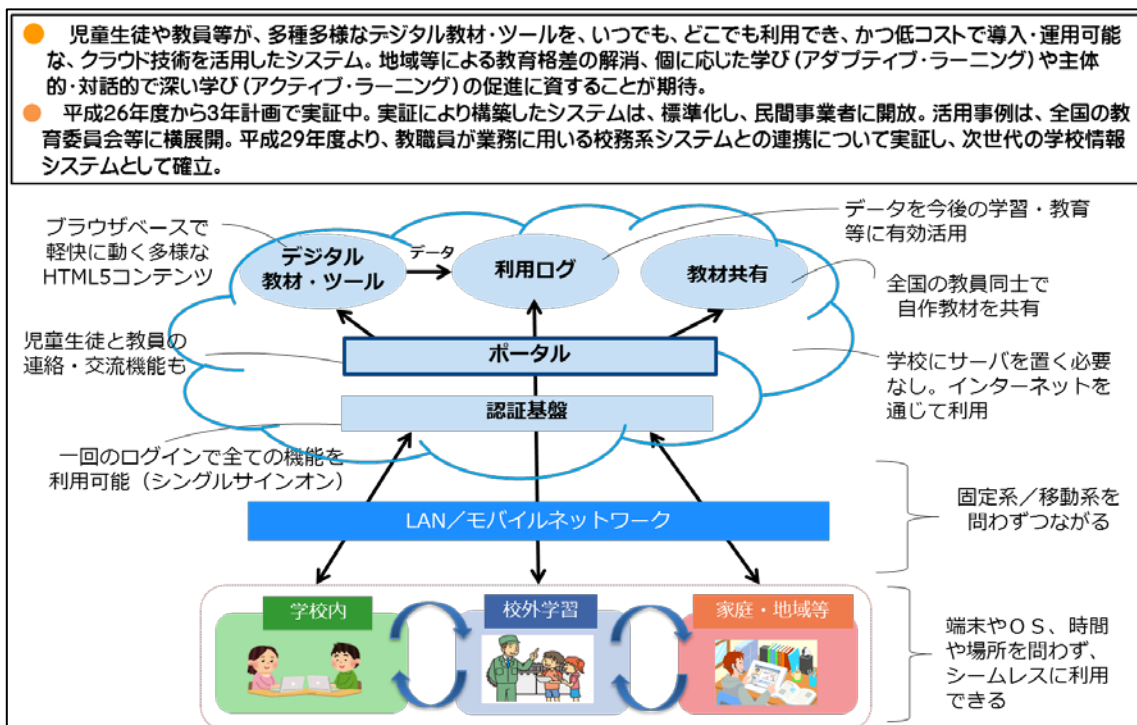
● 児童生徒や教員等が、多種多様なデジタル教材・ツールを、いつでも、どこでも利用でき、かつ低コストで導入・運用可能な、クラウド技術を活用したシステム。地域等による教育格差の解消、個に応じた学び（アダプティブ・ラーニング）や主体的・対話的で深い学び（アクティブ・ラーニング）の促進に資することが期待。
● 平成26年度から3年計画で実証中。実証により構築したシステムは、標準化し、民間事業者に開放。活用事例は、全国の教育委員会等に横展開。平成29年度より、教職員が業務に用いる校務系システムとの連携について実証し、次世代の学校情報システムとして確立。

ブラウザベースで軽快に動く多様なHTML5コンテンツ

デジタル教材・ツール

データ

利用ログ

データを今後の学習・教育等に有効活用

教材共有

全国の教員同士で自作教材を共有

児童生徒と教員の連絡・交流機能も

ポータル

学校にサーバを置く必要なし。インターネットを通じて利用

認証基盤

一回のログインで全ての機能を利用可能（シングルサインオン）

LAN／モバイルネットワーク

固定系／移動系を問わずつながる

学校内

校外学習

家庭・地域等

端末やＯＳ、時間や場所を問わず、シームレスに利用できる